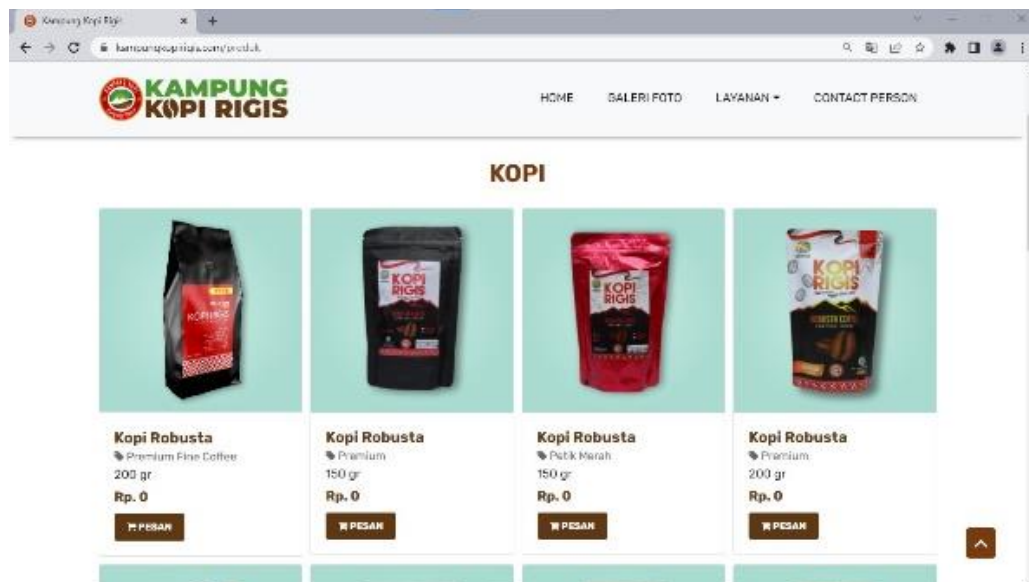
Kampung Kopi Rigis
kampungkopirigis.com/produk

KAMPUNG KOPI RIGIS

HOME GALERI FOTO LAYANAN CONTACT PERSON

KOPI

KOPI RIGIS

KOPI RIGIS

KOPI RIGIS

KOPI RIGIS

Kopi Robusta
Premium Fine Coffee
200 gr
Rp. 0
PESAN

Kopi Robusta
Premium
150 gr
Rp. 0
PESAN

Kopi Robusta
Petik Merah
150 gr
Rp. 0
PESAN

Kopi Robusta
Premium
200 gr
Rp. 0
PESAN